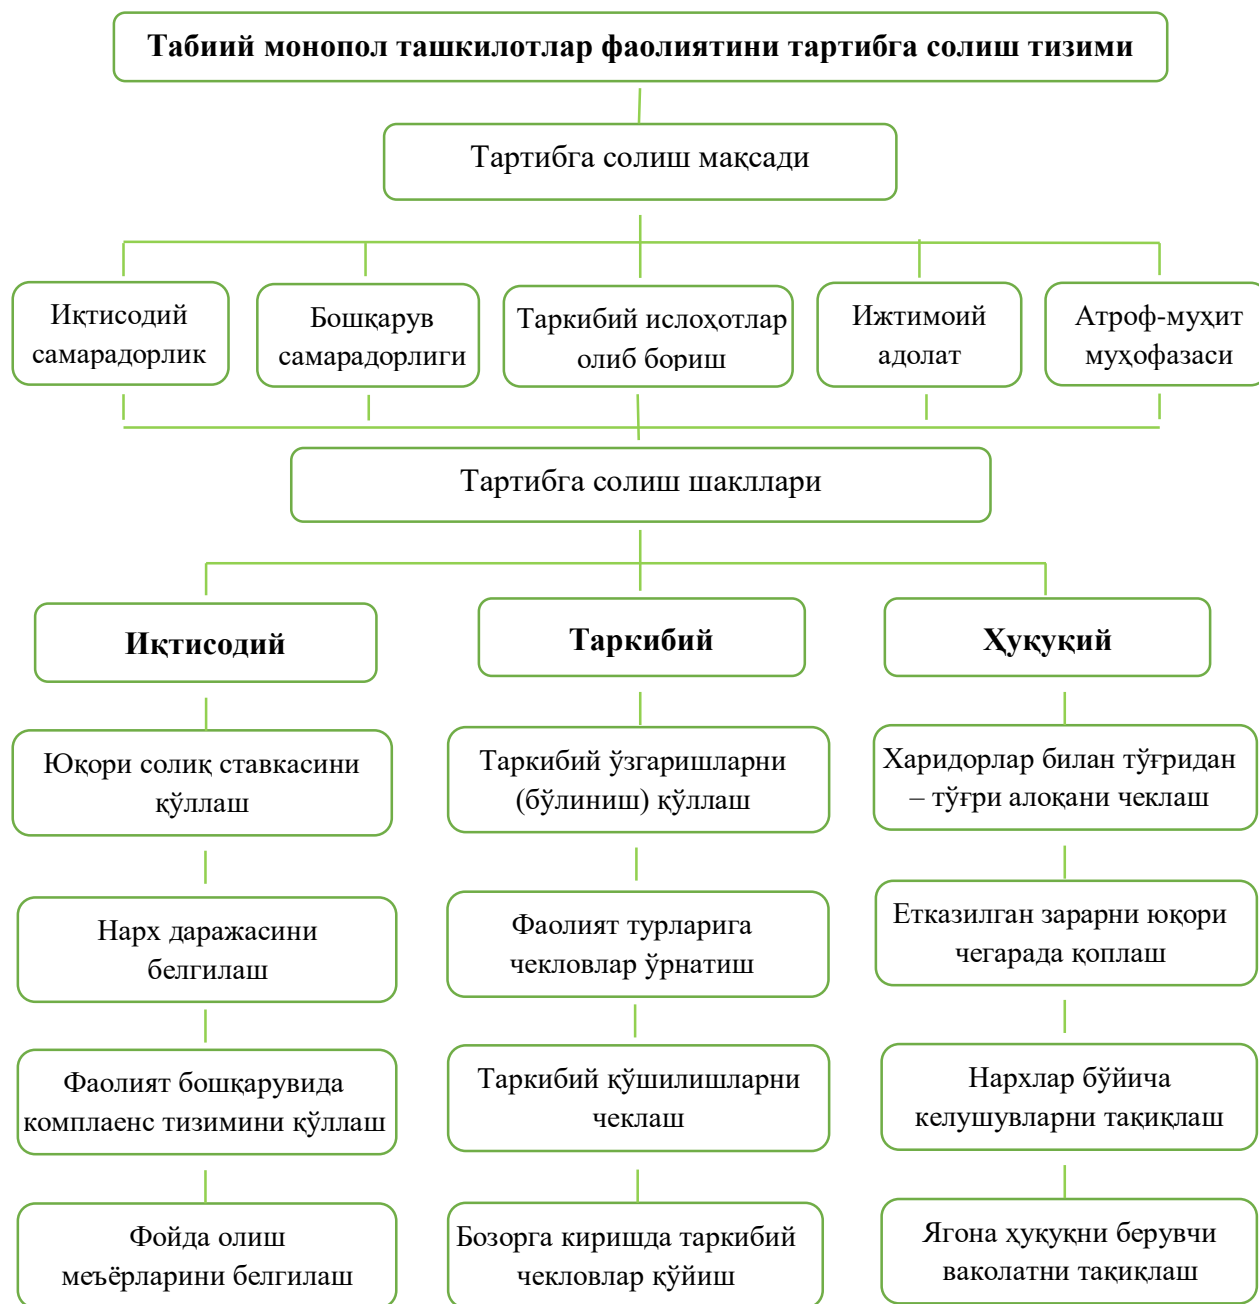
Табиий монопол ташкилотлар фаолиятини тартибга солиш тизими

Тартибга солиш мақсади

Иқтисодий самарадорлик

Бошқарув самарадорлиги

Таркибий ислоҳотлар олиб бориш

Ижтимоий адолат

Атроф-муҳит муҳофазаси

Тартибга солиш шакллари

Иқтисодий

Таркибий

Ҳуқуқий

Юқори солиқ ставкасини қўллаш

Нарх даражасини белгилаш

Фаолият бошқарувида комплаенс тизимини қўллаш

Фойда олиш меъёрларини белгилаш

Таркибий ўзгаришларни (бўлиниш) қўллаш

Фаолият турларига чекловлар ўрнатиш

Таркибий қўшилишларни чеклаш

Бозорга киришда таркибий чекловлар қўйиш

Харидорлар билан тўғридан – тўғри алоқани чеклаш

Етказилган зарарни юқори чегарада қоплаш

Нархлар бўйича келушувларни тақиқлаш

Ягона ҳуқуқни берувчи ваколатни тақиқлаш